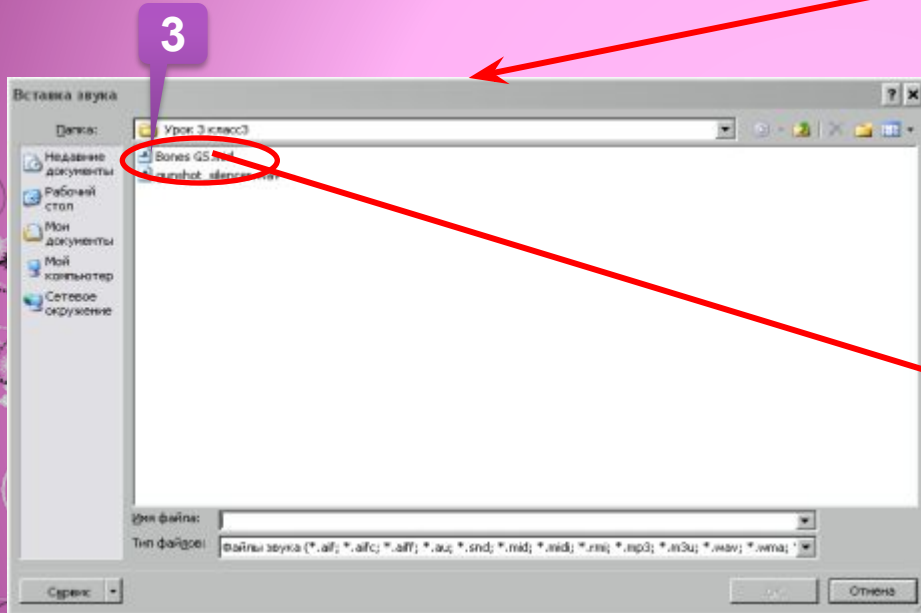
3

Вставка звука

Папка: Урок 3 класс3

Недавние документы
Рабочий стол
Мои документы
Мой компьютер
Сетевое окружение

Bones GS.mid
gunshot_silencer.wav

Имя файла:
Тип файлов: Файлы звука (*.aif; *.aifc; *.aiff; *.au; *.snd; *.mid; *.midi; *.rmi; *.mp3; *.m3u; *.wav; *.wma; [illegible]

Сервис
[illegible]
Отмена